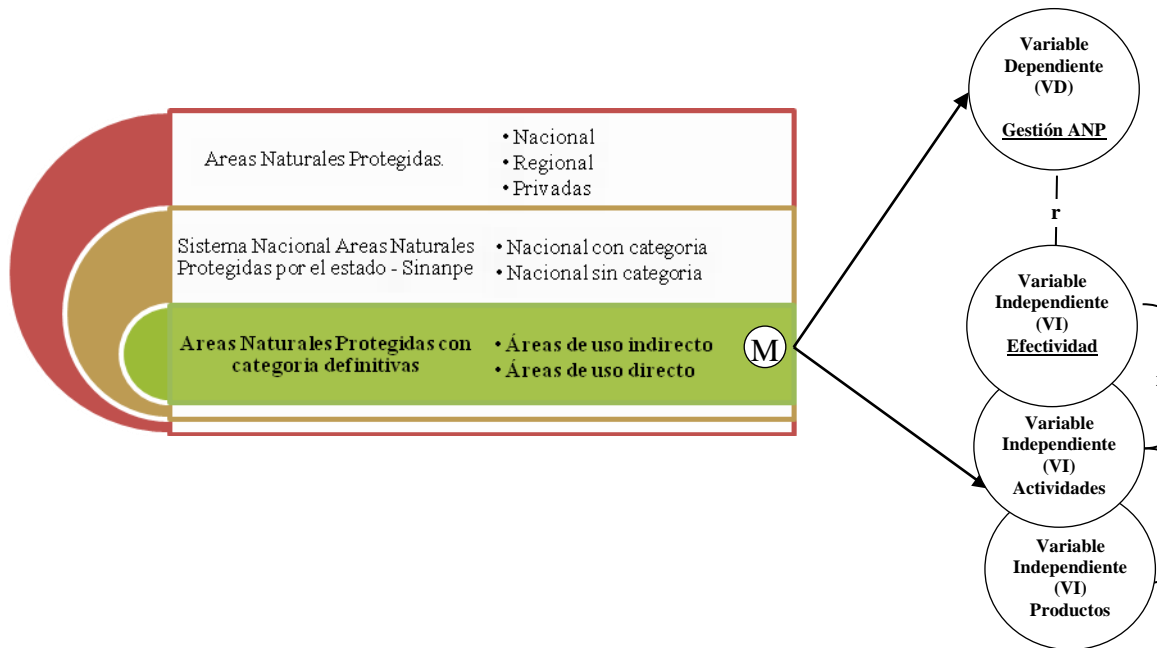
Areas Naturales Protegidas.

• Nacional
• Regional
• Privadas

Sistema Nacional Areas Naturales Protegidas por el estado - Sinanpe

• Nacional con categoria
• Nacional sin categoria

Areas Naturales Protegidas con categoria definitivas

• Áreas de uso indirecto
• Áreas de uso directo

M

Variable Dependiente (VD)

Gestión ANP

r

Variable Independiente (VI)
Efectividad

Variable Independiente (VI)
Actividades

Variable Independiente (VI)
Productos